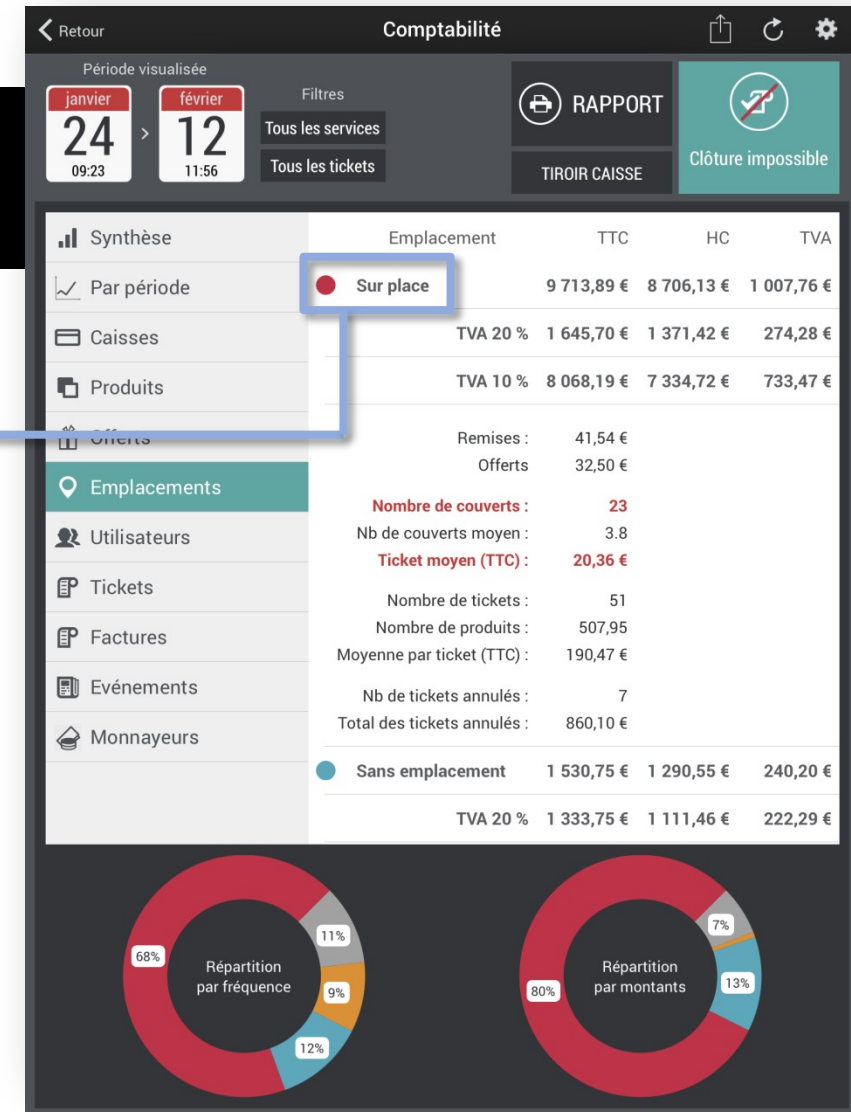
Retour

Comptabilité

Période visualisée

janvier
24
09:23

>

février
12
11:56

Filtres

Tous les services

Tous les tickets

RAPPORT

TIROIR CAISSE

Clôture impossible

Synthèse

Par période

Caisses

Produits

Offerts

Emplacements

Utilisateurs

Tickets

Factures

Evénements

Monnayeurs

| Emplacement | TTC | HC | TVA |
|---|---|---|---|
| Sur place | 9 713,89 € | 8 706,13 € | 1 007,76 € |
| TVA 20 % | 1 645,70 € | 1 371,42 € | 274,28 € |
| TVA 10 % | 8 068,19 € | 7 334,72 € | 733,47 € |
| Remises : | 41,54 € | | |
| Offerts | 32,50 € | | |
| Nombre de couverts : | 23 | | |
| Nb de couverts moyen : | 3.8 | | |
| Ticket moyen (TTC) : | 20,36 € | | |
| Nombre de tickets : | 51 | | |
| Nombre de produits : | 507,95 | | |
| Moyenne par ticket (TTC) : | 190,47 € | | |
| Nb de tickets annulés : | 7 | | |
| Total des tickets annulés : | 860,10 € | | |
| Sans emplacement | 1 530,75 € | 1 290,55 € | 240,20 € |
| TVA 20 % | 1 333,75 € | 1 111,46 € | 222,29 € |

68%
11%
9%
12%
Répartition par fréquence

7%
13%
80%
Répartition par montants